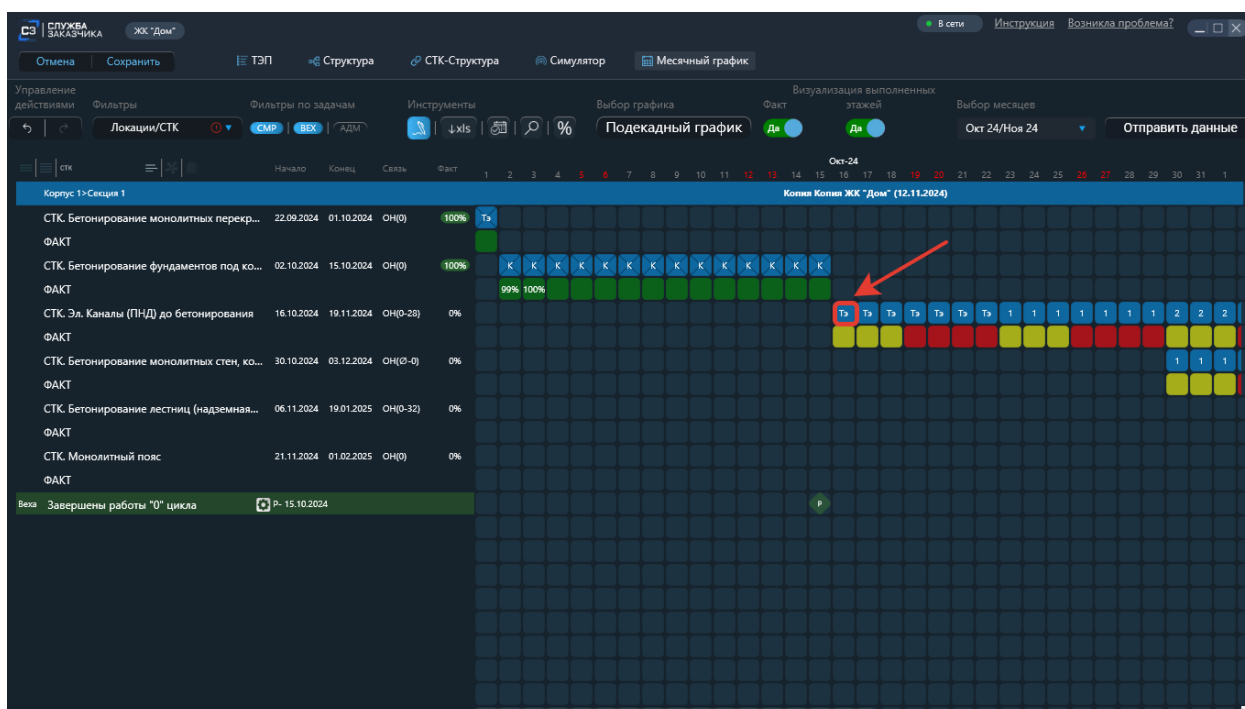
СЗ СЛУЖБА ЗАКАЗЧИКА ЖК "Дом" • В сети Инструкция Возникла проблема?

Отмена Сохранить ТЭП Структура СТК-Структура Симулятор Месячный график

Управление действиями Фильтры Фильтры по задачам Инструменты Выбор графика Факт Визуализация выполненных этажей Выбор месяцев

Локации/СТК СМР ВЕХ АДМ ↓xls % Подекадный график Да Да Окт 24/Ноя 24 Отправить данные

СТК Начало Конец Связь Факт Окт-24
1 2 3 4 5 6 7 8 9 10 11 12 13 14 15 16 17 18 19 20 21 22 23 24 25 26 27 28 29 30 31 1

Корпус 1>Секция 1 Копия Копия ЖК "Дом" (12.11.2024)

| | Начало | Конец | Связь | Факт | |
|---|---|---|---|---|---|
| СТК. Бетонирование монолитных перекр... | 22.09.2024 | 01.10.2024 | ОН(0) | 100% | Тэ |
| ФАКТ | | | | | |
| СТК. Бетонирование фундаментов под ко... | 02.10.2024 | 15.10.2024 | ОН(0) | 100% | К К К К К К К К К К К К К К |
| ФАКТ | | | | | 99% 100% |
| СТК. Эл. Каналы (ПНД) до бетонирования | 16.10.2024 | 19.11.2024 | ОН(0-28) | 0% | Тэ Тэ Тэ Тэ Тэ Тэ Тэ 1 1 1 1 1 1 1 2 2 2 |
| ФАКТ | | | | | |
| СТК. Бетонирование монолитных стен, ко... | 30.10.2024 | 03.12.2024 | ОН(Ø-0) | 0% | 1 1 1 |
| ФАКТ | | | | | |
| СТК. Бетонирование лестниц (надземная... | 06.11.2024 | 19.01.2025 | ОН(0-32) | 0% | |
| ФАКТ | | | | | |
| СТК. Монолитный пояс | 21.11.2024 | 01.02.2025 | ОН(0) | 0% | |
| ФАКТ | | | | | |

Веха Завершены работы "0" цикла Р- 15.10.2024 Р